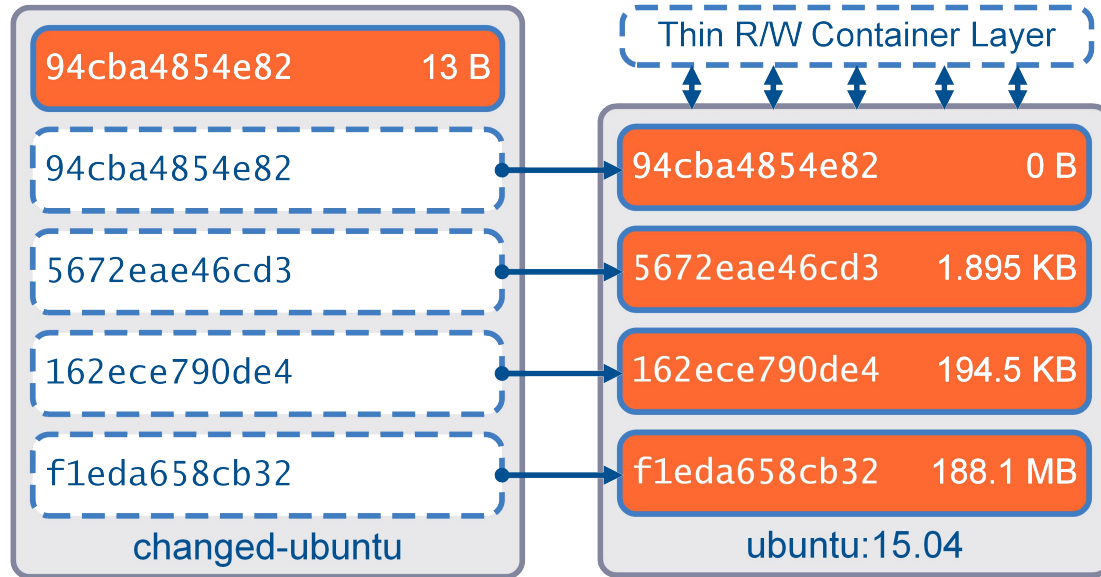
94cba4854e82 13 B

94cba4854e82

5672eae46cd3

162ece790de4

f1eda658cb32

changed-ubuntu

Thin R/W Container Layer

94cba4854e82 0 B

5672eae46cd3 1.895 KB

162ece790de4 194.5 KB

f1eda658cb32 188.1 MB

ubuntu:15.04